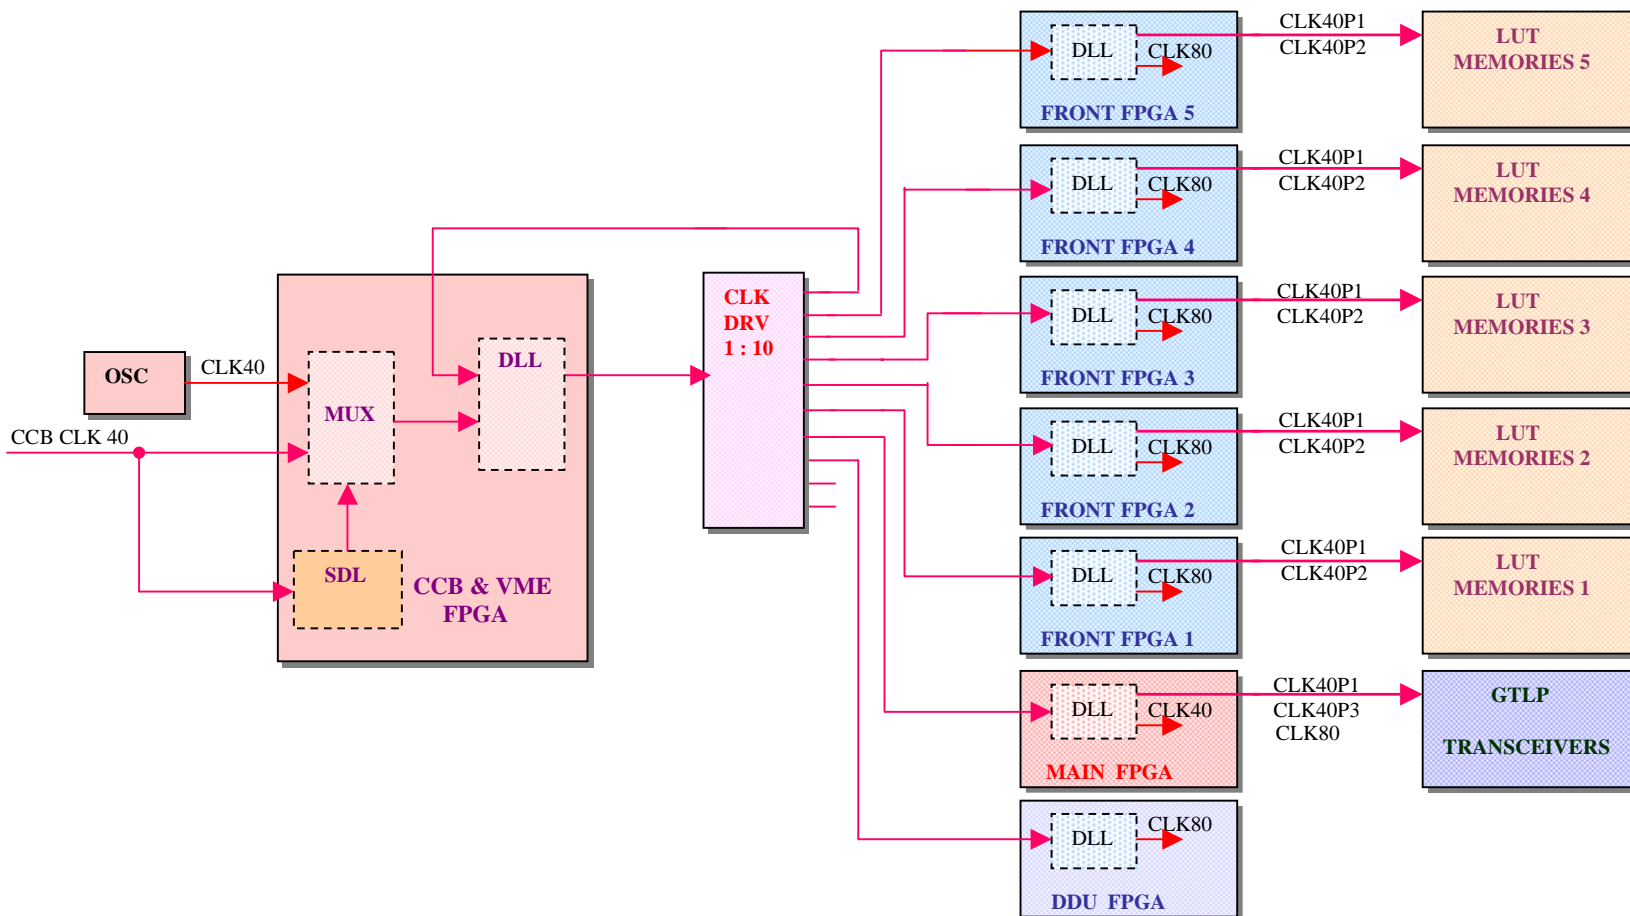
DLL CLK80
FRONT FPGA 5
CLK40P1
CLK40P2
LUT MEMORIES 5

DLL CLK80
FRONT FPGA 4
CLK40P1
CLK40P2
LUT MEMORIES 4

DLL CLK80
FRONT FPGA 3
CLK40P1
CLK40P2
LUT MEMORIES 3

DLL CLK80
FRONT FPGA 2
CLK40P1
CLK40P2
LUT MEMORIES 2

DLL CLK80
FRONT FPGA 1
CLK40P1
CLK40P2
LUT MEMORIES 1

DLL CLK40
MAIN FPGA
CLK40P1
CLK40P3
CLK80
GTLP TRANSCEIVERS

DLL CLK80
DDU FPGA

OSC
CLK40
CCB CLK 40
MUX
DLL
SDL
CCB & VME FPGA
CLK DRV 1 : 10